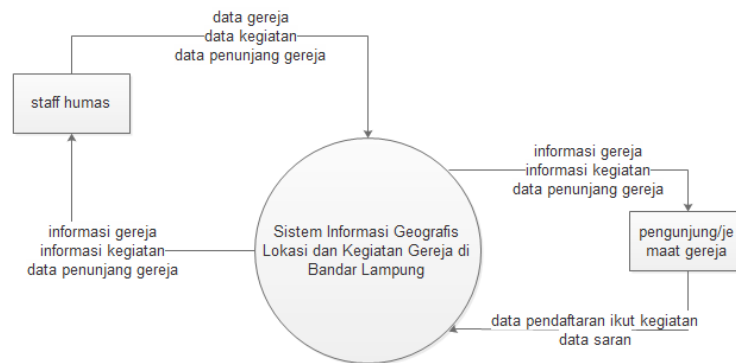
data gereja
data kegiatan
data penunjang gereja

staff humas

informasi gereja
informasi kegiatan
data penunjang gereja

Sistem Informasi Geografis Lokasi dan Kegiatan Gereja di Bandar Lampung

informasi gereja
informasi kegiatan
data penunjang gereja

pengunjung/jemaat gereja

data pendaftaran ikut kegiatan
data saran